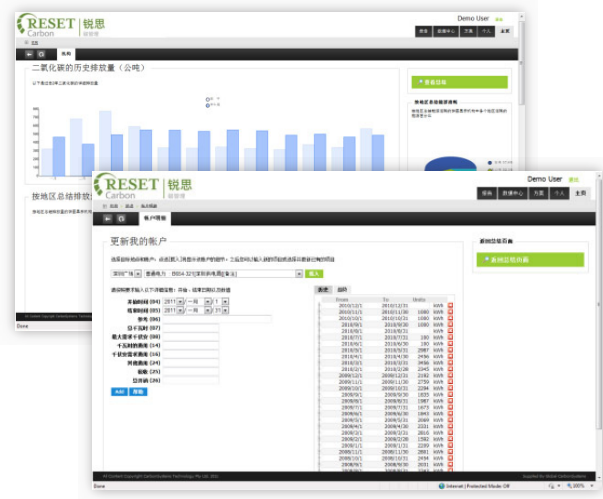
RESET Carbon 锐思

Demo User

二氧化碳的历史排放量（公吨）

按地区总结排放

Done

RESET Carbon 锐思

Demo User

报表 | 数据中心 | 方案 | 个人 | 主页

帐户明细

更新我的帐户

返回总结页面

| From | To | Units |
|---|---|---|
| 2010/12/1 | 2010/12/31 | 1000 |
| 2010/11/1 | 2010/11/30 | 1000 |
| 2010/10/1 | 2010/10/31 | 1000 |
| 2010/9/1 | 2010/9/30 | 1000 |
| 2010/8/1 | 2010/8/31 | |
| 2010/7/1 | 2010/7/31 | 100 |
| 2010/6/1 | 2010/6/30 | 100 |
| 2010/5/1 | 2010/5/31 | 2987 |
| 2010/4/1 | 2010/4/30 | 2456 |
| 2010/3/1 | 2010/3/31 | 3456 |
| 2010/2/1 | 2010/2/28 | 2345 |
| 2009/12/1 | 2009/12/31 | 2345 |
| 2009/11/1 | 2009/11/30 | 2759 |
| 2009/10/1 | 2009/10/31 | 2294 |
| 2009/9/1 | 2009/9/30 | 1835 |
| 2009/8/1 | 2009/8/31 | 1987 |
| 2009/7/1 | 2009/7/31 | 1673 |
| 2009/6/1 | 2009/6/30 | 2245 |
| 2009/5/1 | 2009/5/31 | 2341 |
| 2009/4/1 | 2009/4/30 | 2331 |
| 2009/3/1 | 2009/3/31 | 2816 |
| 2009/2/1 | 2009/2/28 | 1592 |
| 2009/1/1 | 2009/1/31 | 2299 |
| 2008/12/1 | 2008/12/31 | 1681 |
| 2008/11/1 | 2008/11/30 | 2881 |
| 2008/10/1 | 2008/10/31 | 1546 |
| 2008/9/1 | 2008/9/30 | 1551 |
| 2008/8/1 | 2008/8/31 | 1555 |

Add

Done

Internet | Protected Mode: Off